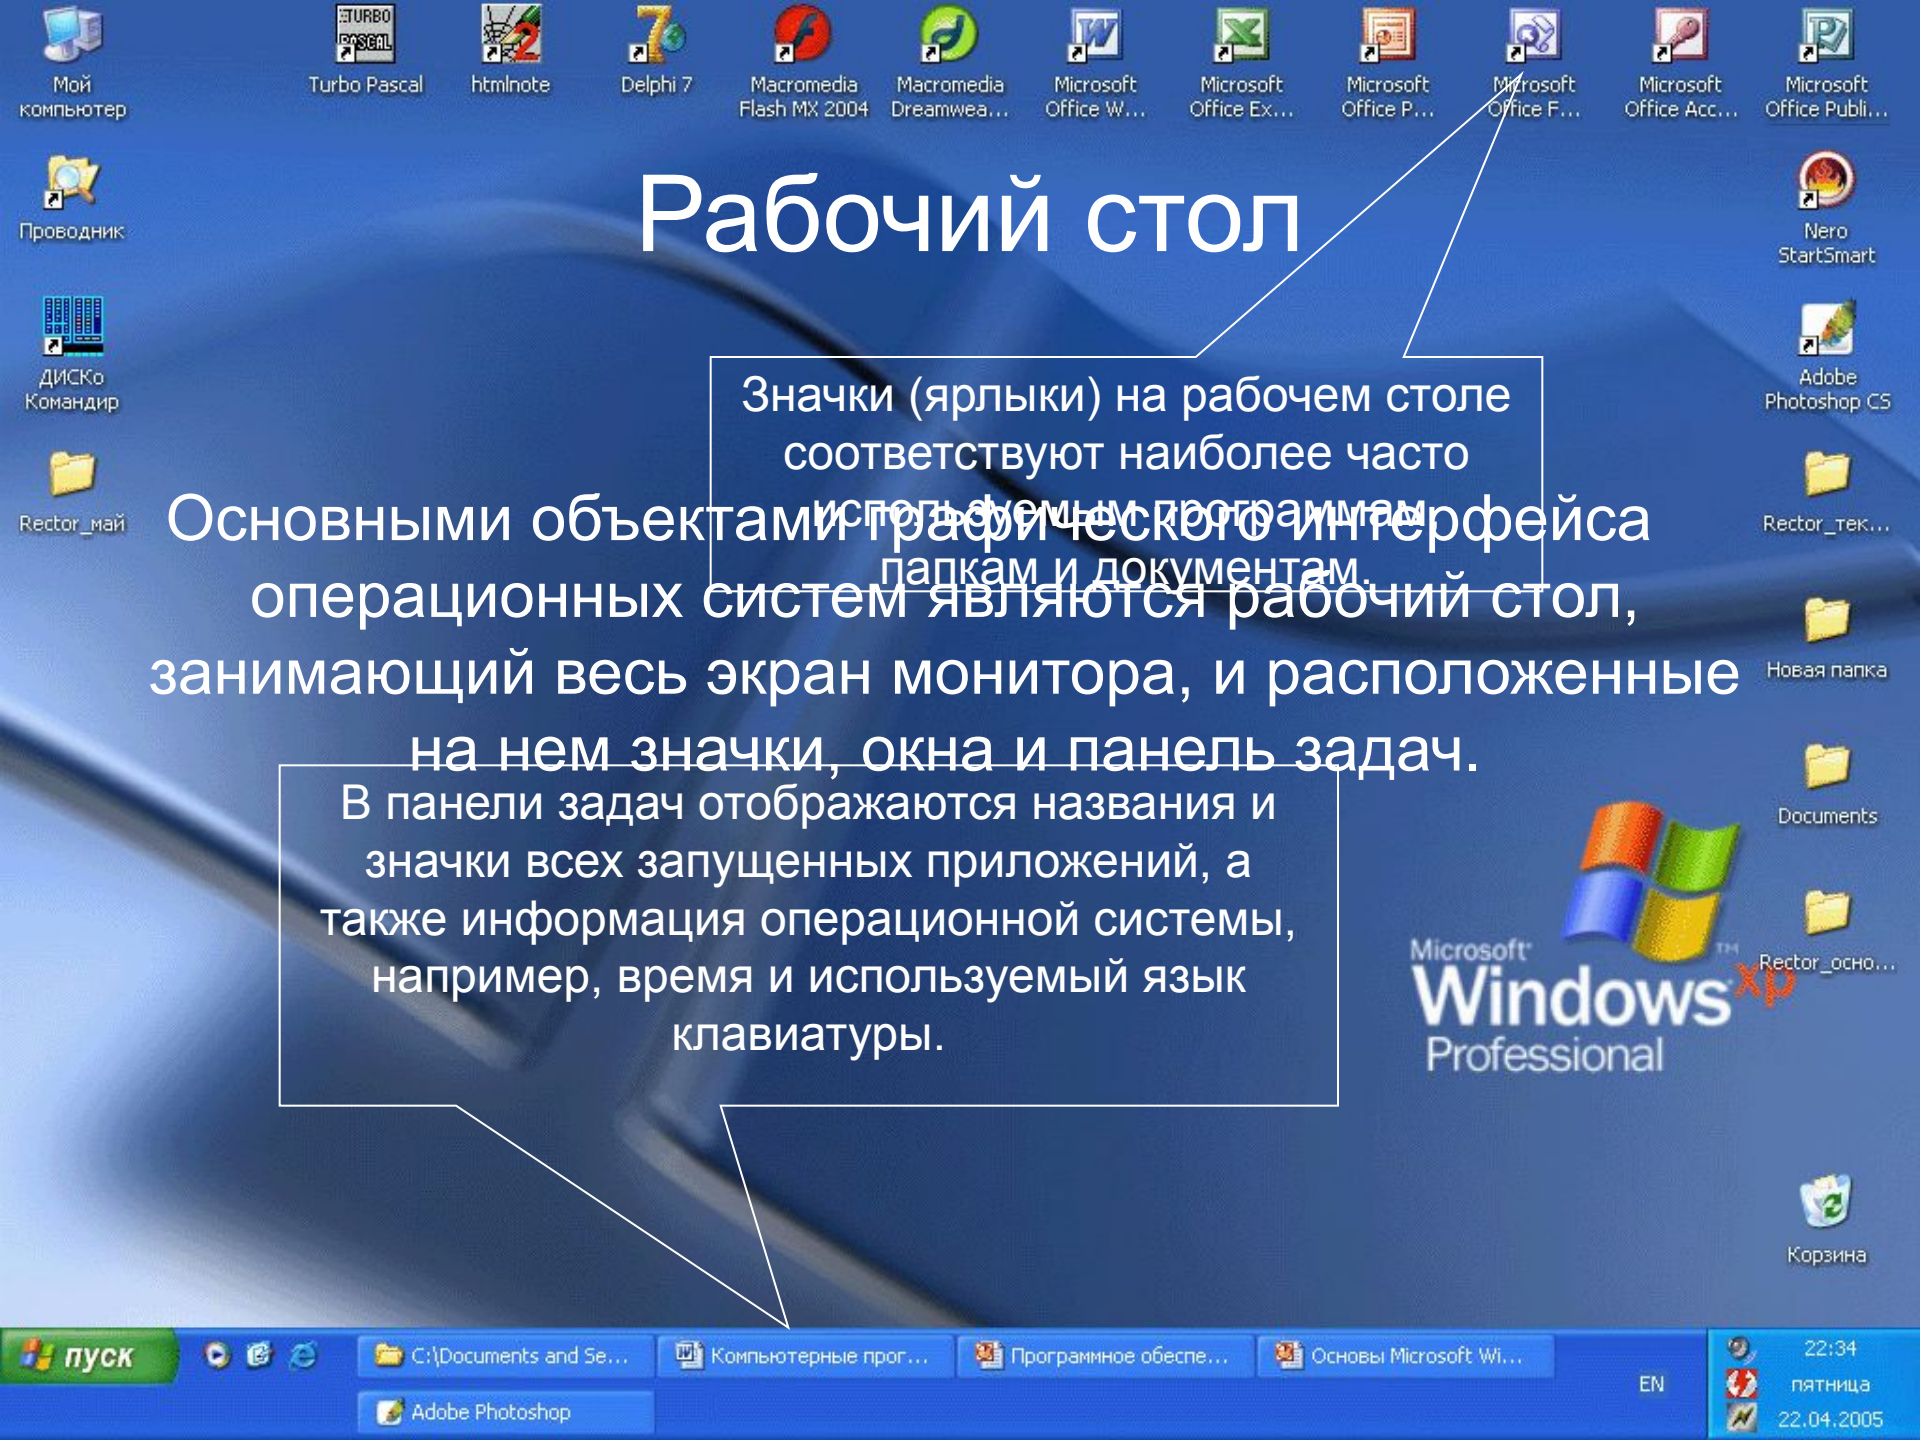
Мой компьютер

Turbo Pascal

htmlnote

Delphi 7

Macromedia Flash MX 2004

Macromedia Dreamwea...

Microsoft Office W...

Microsoft Office Ex...

Microsoft Office P...

Microsoft Office F...

Microsoft Office Acc...

Microsoft Office Publi...

Проводник

Nero StartSmart

ДИСКо Командир

Adobe Photoshop CS

Rector_май

Rector_тек...

Новая папка

Documents

Rector_осно...

Корзина

Рабочий стол

Значки (ярлыки) на рабочем столе соответствуют наиболее часто используемым программам, папкам и документам.

Основными объектами графического интерфейса операционных систем являются рабочий стол, занимающий весь экран монитора, и расположенные на нем значки, окна и панель задач.

В панели задач отображаются названия и значки всех запущенных приложений, а также информация операционной системы, например, время и используемый язык клавиатуры.

Microsoft Windows xp Professional

пуск

C:\Documents and Se...

Компьютерные прог...

Программное обеспе...

Основы Microsoft Wi...

Adobe Photoshop

EN

22:34
пятница
22.04.2005